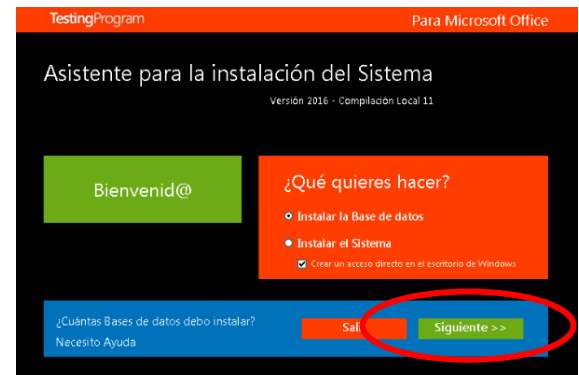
TestingProgram

Para Microsoft Office

Asistente para la instalación del Sistema

Versión 2016 - Compilación Local 11

Bienvenid@

¿Qué quieres hacer?

Instalar la Base de datos

Instalar el Sistema

Crear un acceso directo en el escritorio de Windows

¿Cuántas Bases de datos debo instalar?

Necesito Ayuda

Sal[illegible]

Siguiente >>